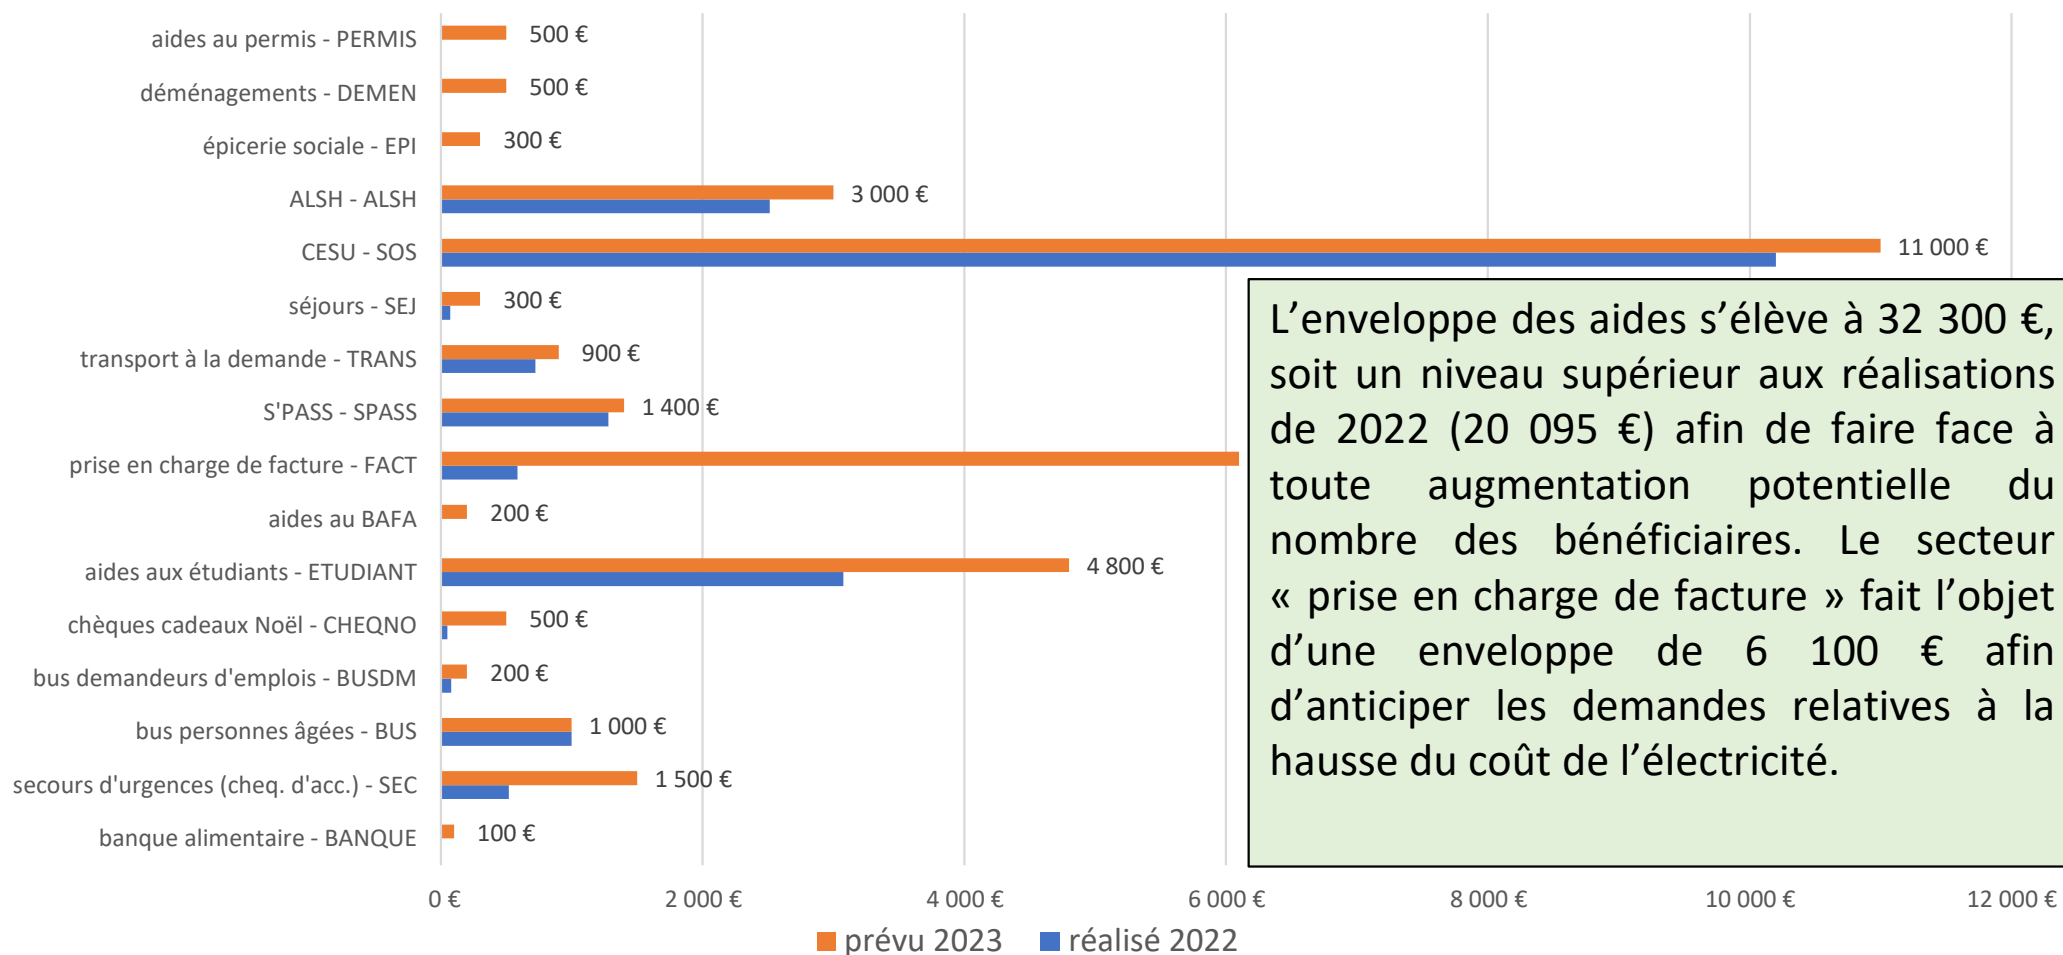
aides au permis - PERMIS 500 €

déménagements - DEMEN 500 €

épicerie sociale - EPI 300 €

ALSH - ALSH 3 000 €

CESU - SOS 11 000 €

séjours - SEJ 300 €

transport à la demande - TRANS 900 €

S'PASS - SPASS 1 400 €

prise en charge de facture - FACT

aides au BAFA 200 €

aides aux étudiants - ETUDIANT 4 800 €

chèques cadeaux Noël - CHEQNO 500 €

bus demandeurs d'emplois - BUSDM 200 €

bus personnes âgées - BUS 1 000 €

secours d'urgences (cheq. d'acc.) - SEC 1 500 €

banque alimentaire - BANQUE 100 €

0 € 2 000 € 4 000 € 6 000 € 8 000 € 10 000 € 12 000 €

prévu 2023 réalisé 2022

L’enveloppe des aides s’élève à 32 300 €, soit un niveau supérieur aux réalisations de 2022 (20 095 €) afin de faire face à toute augmentation potentielle du nombre des bénéficiaires. Le secteur « prise en charge de facture » fait l’objet d’une enveloppe de 6 100 € afin d’anticiper les demandes relatives à la hausse du coût de l’électricité.